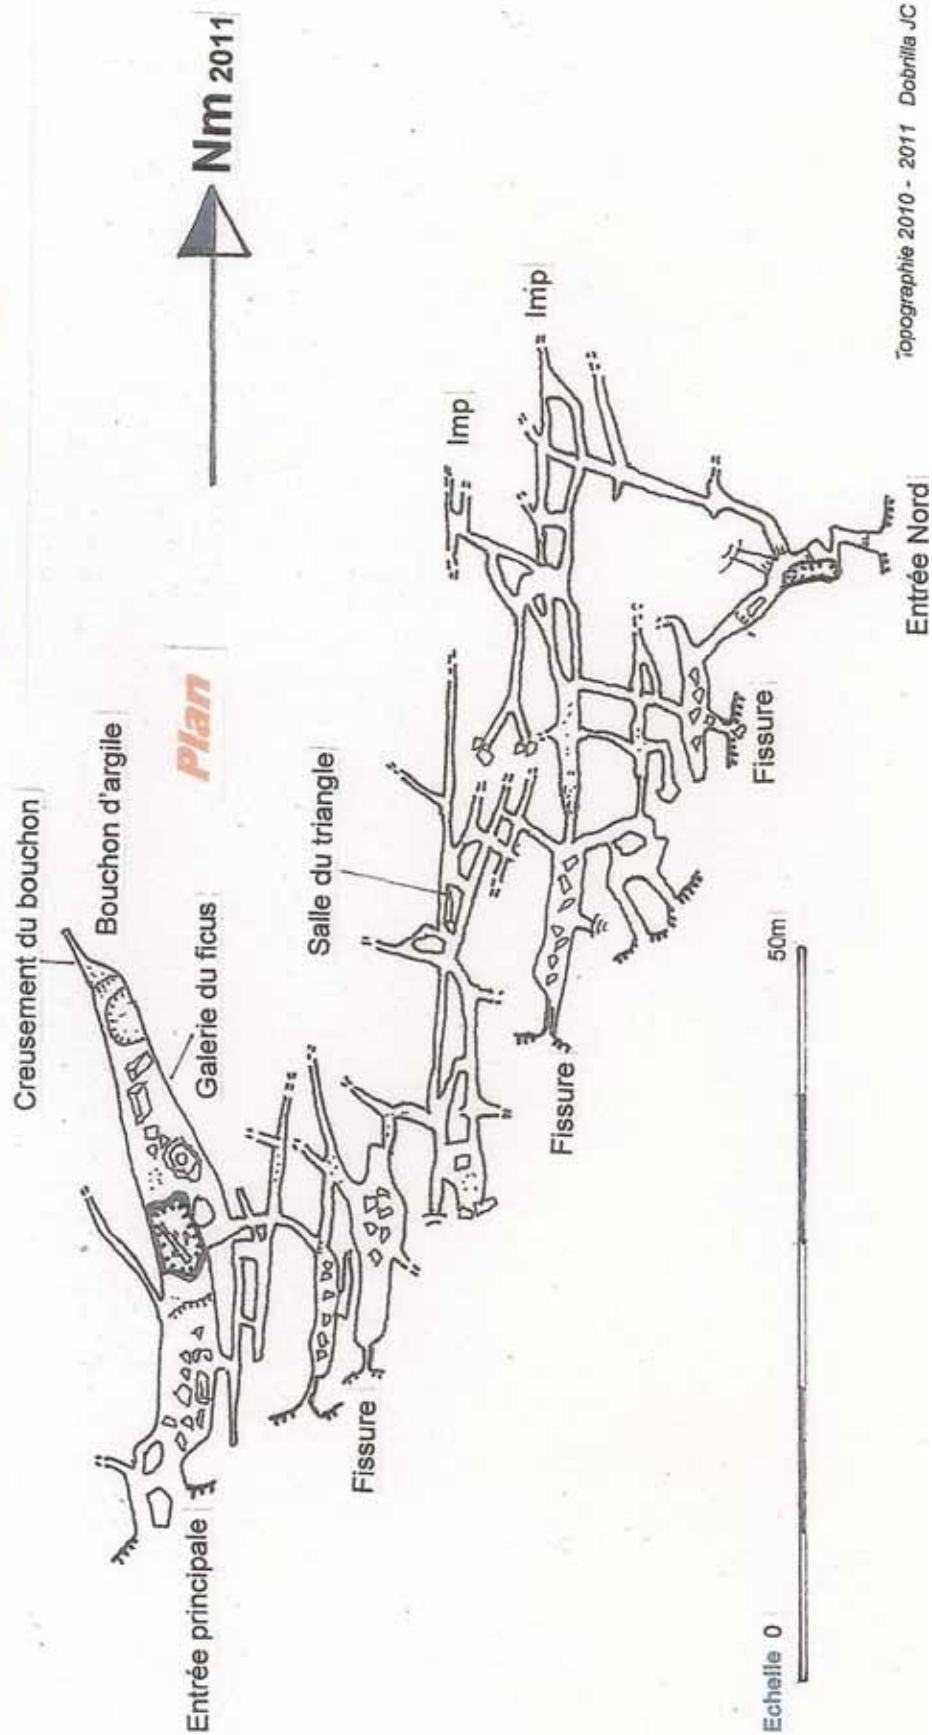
Nm 2011

Plan

Creusement du bouchon

Bouchon d'argile

Galerie du ficus

Salle du triangle

Imp

Imp

Entrée principale

Fissure

Fissure

Fissure

Entrée Nord

Echelle 0

50m

Topographie 2010 - 2011 Dobrilla JC